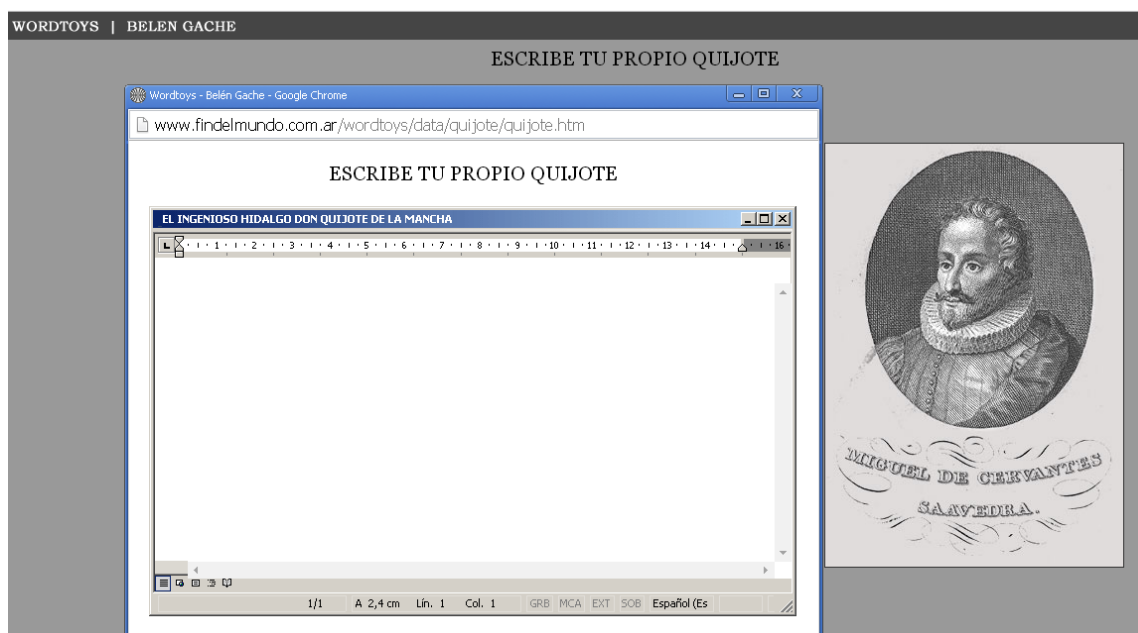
WORDTOYS | BELEN GACHE

ESCRIBE TU PROPIO QUIJOTE

Wordtoys - Belén Gache - Google Chrome

www.findelmundo.com.ar/wordtoys/data/quijote/quijote.htm

ESCRIBE TU PROPIO QUIJOTE

EL INGENIOSO HIDALGO DON QUIJOTE DE LA MANCHA

1 2 3 4 5 6 7 8 9 10 11 12 13 14 16

1/1 A 2,4 cm Lín. 1 Col. 1 GRB MCA EXT SOB Español (Es

MIGUEL DE CERVANTES SAAVEDRA.